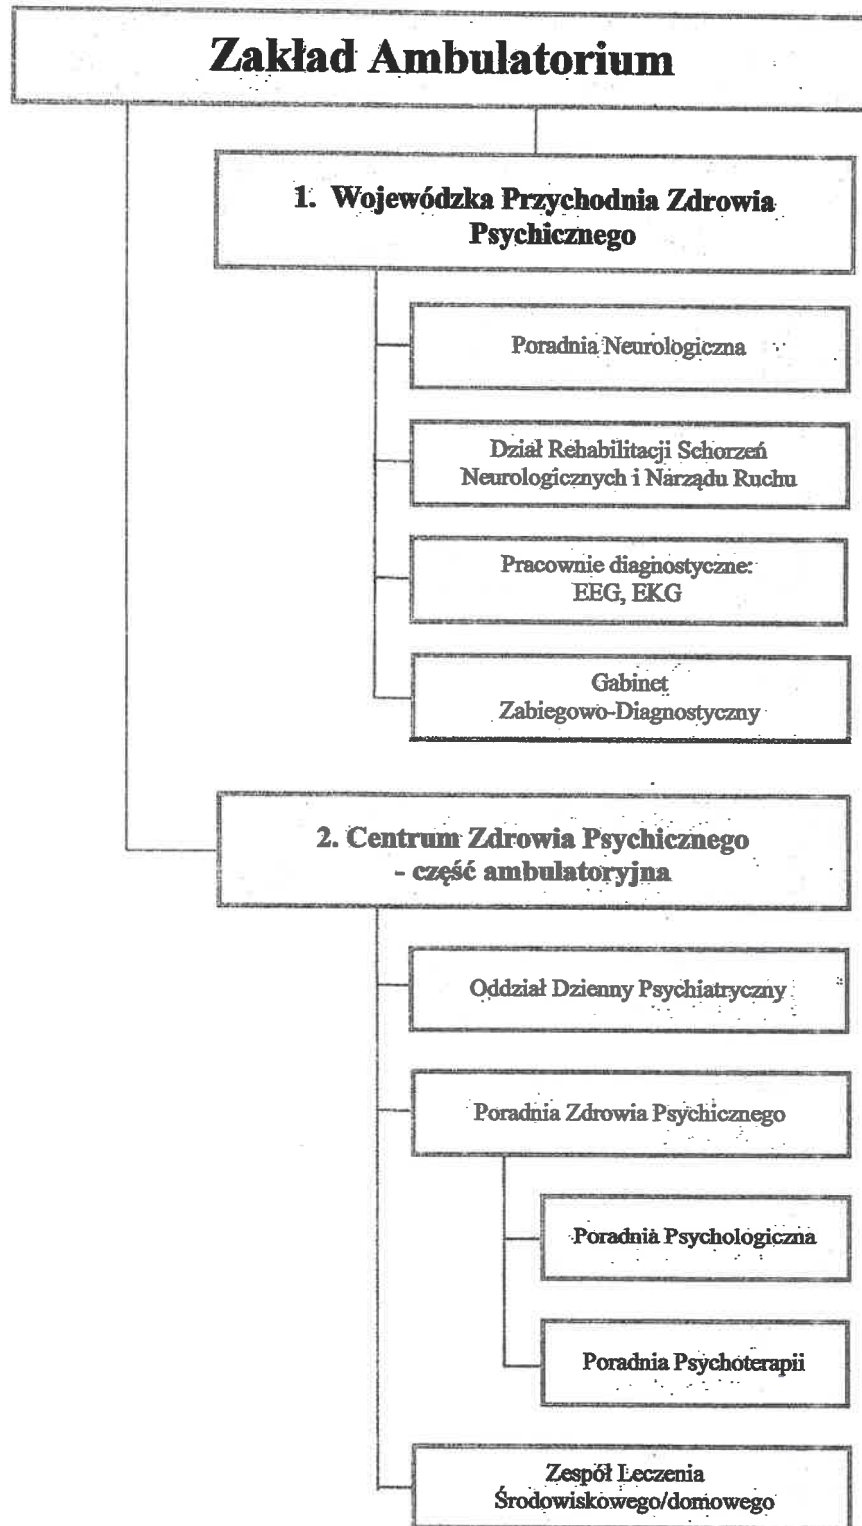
Zakład Ambulatorium

1. Wojewódzka Przychodnia Zdrowia Psychicznego

Poradnia Neurologiczna

Dział Rehabilitacji Schorzeń Neurologicznych i Narządu Ruchu

Pracownie diagnostyczne: EEG, EKG

Gabinet Zabiegowo-Diagnostyczny

2. Centrum Zdrowia Psychicznego - część ambulatoryjna

Oddział Dzienny Psychiatryczny

Poradnia Zdrowia Psychicznego

Poradnia Psychologiczna

Poradnia Psychoterapii

Zespół Leczenia Środowiskowego/domowego